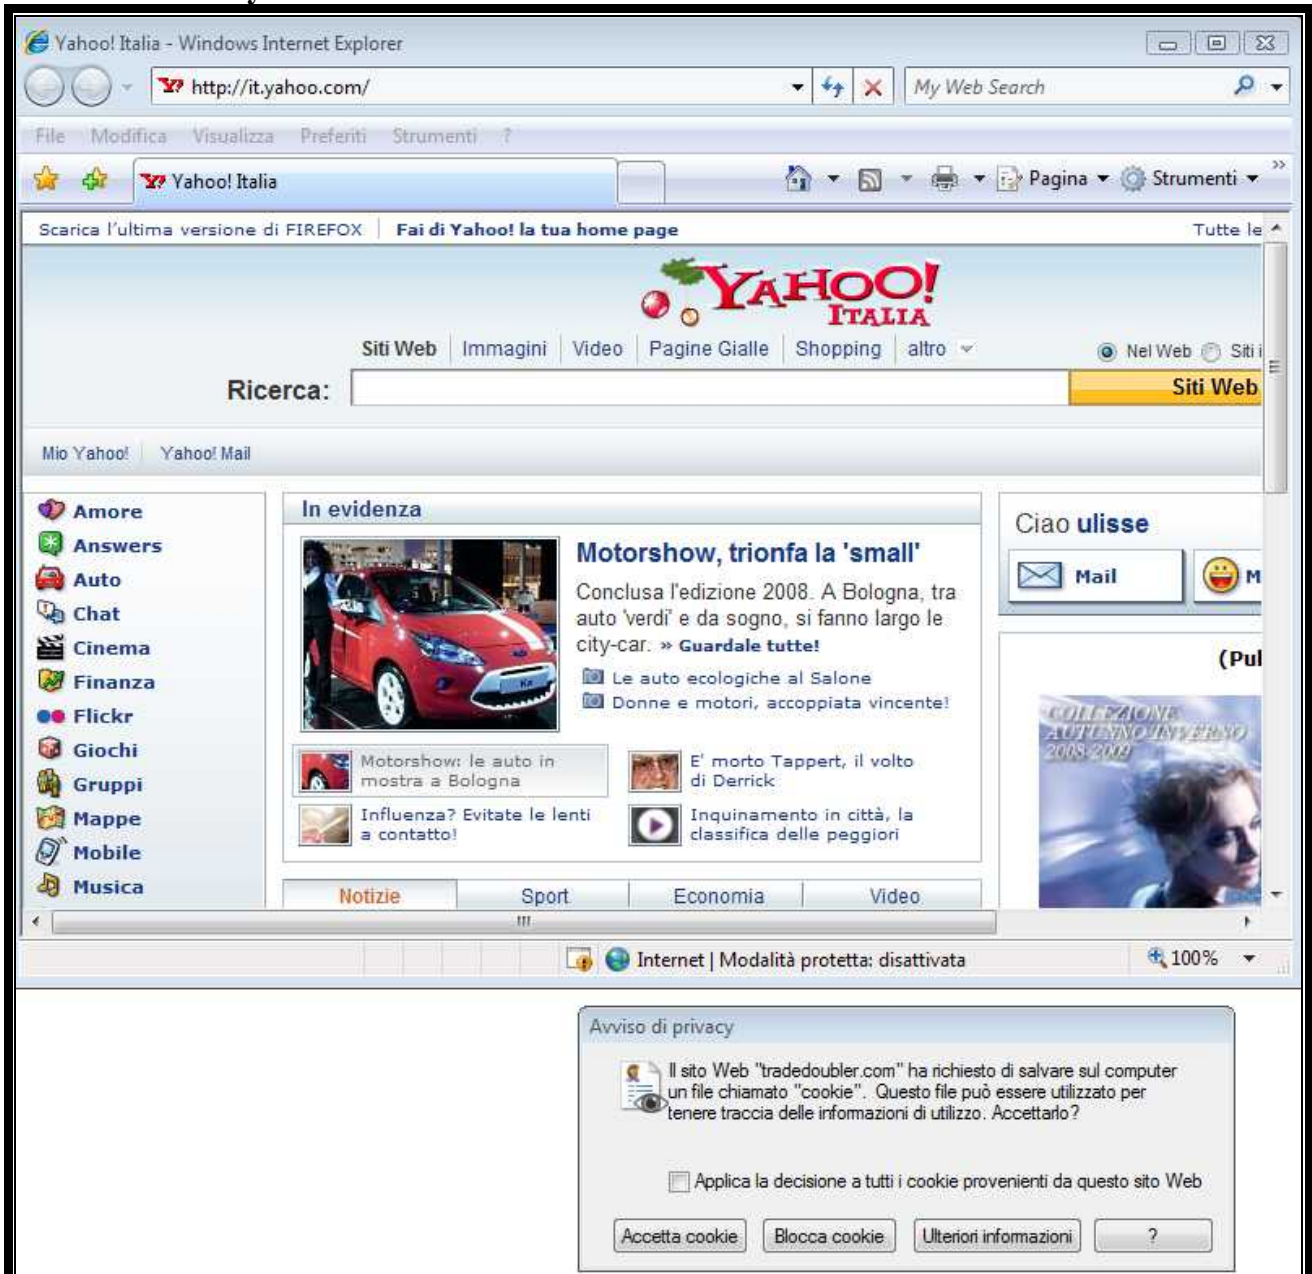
Yahoo! Italia - Windows Internet Explorer

http://it.yahoo.com/

My Web Search

File Modifica Visualizza Preferiti Strumenti ?

Yahoo! Italia

Pagina Strumenti

Scarica l'ultima versione di FIREFOX | Fai di Yahoo! la tua home page

Tutte le

YAHOO! ITALIA

Siti Web | Immagini | Video | Pagine Gialle | Shopping | altro

Nel Web Siti i

Ricerca:

Siti Web

Mio Yahoo! Yahoo! Mail

Amore
Answers
Auto
Chat
Cinema
Finanza
Flickr
Giochi
Gruppi
Mappe
Mobile
Musica

In evidenza

Motorshow, trionfa la 'small'

Conclusa l'edizione 2008. A Bologna, tra auto 'verdi' e da sogno, si fanno largo le city-car. » Guardale tutte!

Le auto ecologiche al Salone
Donne e motori, accoppiata vincente!

Motorshow: le auto in mostra a Bologna

E' morto Tappert, il volto di Derrick

Influenza? Evitate le lenti a contatto!

Inquinamento in città, la classifica delle peggiori

Notizie | Sport | Economia | Video

Ciao ulisse

Mail

M

(Pul

COLLEZIONE AUTUNNO INVERNO 2008-2009

Internet | Modalità protetta: disattivata

100%

Avviso di privacy

Il sito Web "tradedoubler.com" ha richiesto di salvare sul computer un file chiamato "cookie". Questo file può essere utilizzato per tenere traccia delle informazioni di utilizzo. Accettarlo?

Applica la decisione a tutti i cookie provenienti da questo sito Web

Accetta cookie | Blocca cookie | Ulteriori informazioni | ?